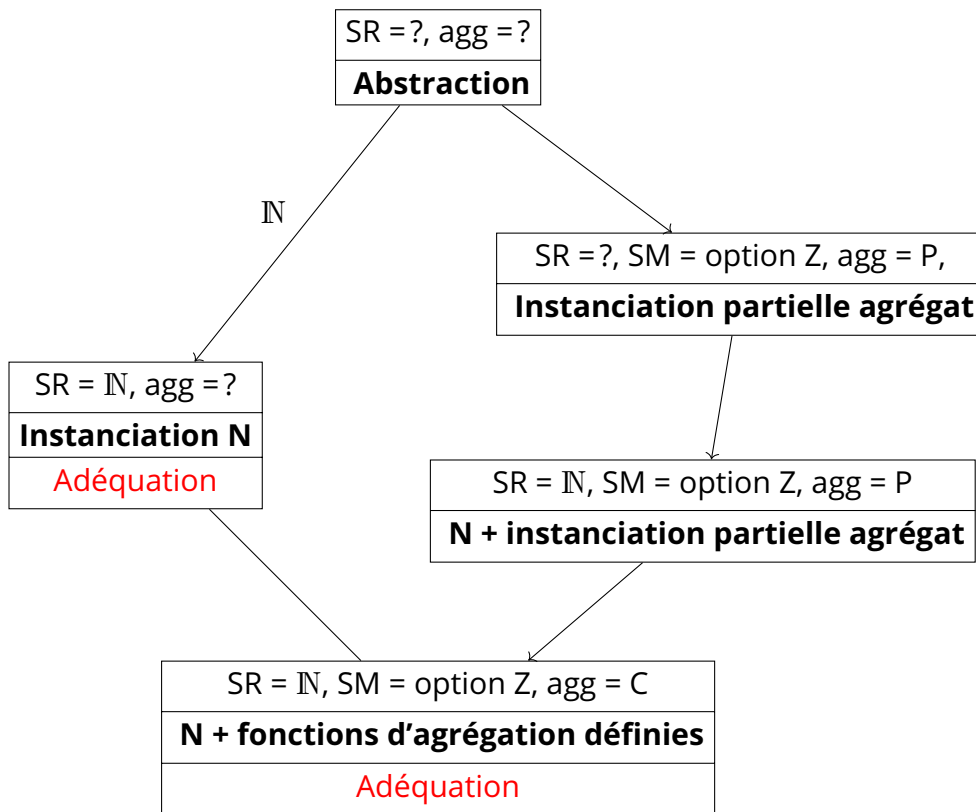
SR =?, agg =?

**Abstraction**

$\mathbb{N}$

SR =?, SM = option Z, agg = P,

**Instanciation partielle agrégat**

SR = $\mathbb{N}$, agg =?

**Instanciation N**

Adéquation

SR = $\mathbb{N}$, SM = option Z, agg = P

**N + instanciation partielle agrégat**

SR = $\mathbb{N}$, SM = option Z, agg = C

**N + fonctions d'agrégation définies**

Adéquation